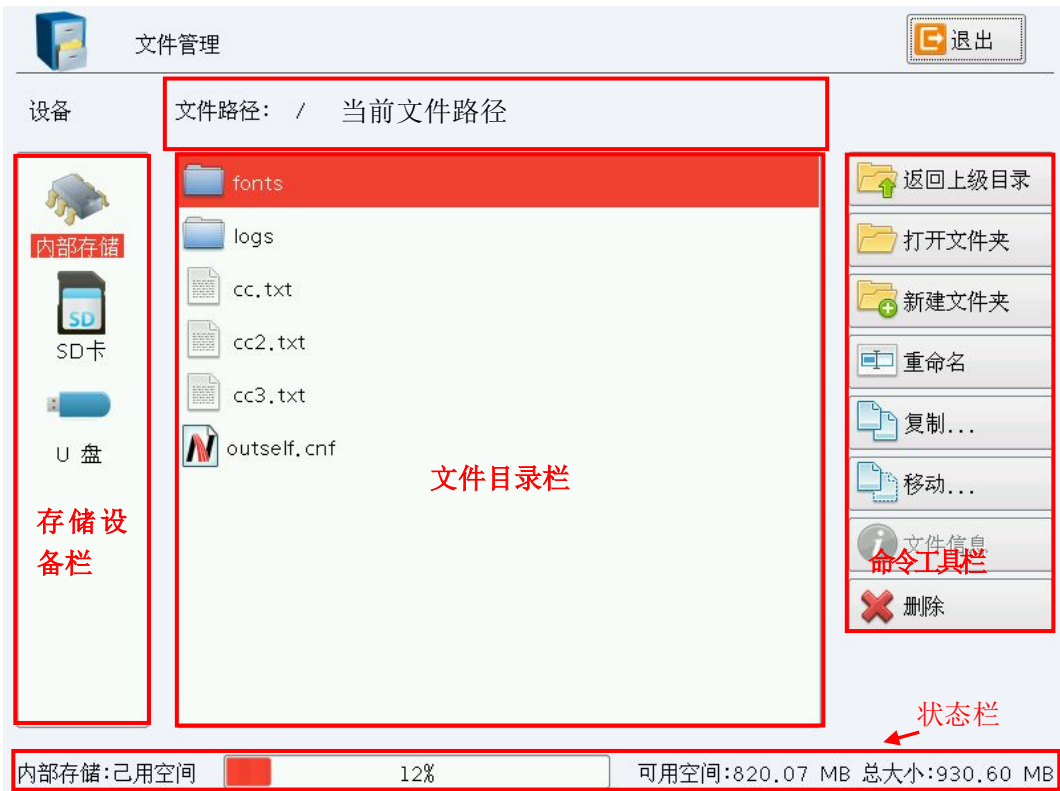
文件管理

退出

设备

文件路径： / 当前文件路径

内部存储

SD卡

U 盘

存储设备栏

fonts

logs

cc.txt

cc2.txt

cc3.txt

outself.cnf

文件目录栏

返回上级目录

打开文件夹

新建文件夹

重命名

复制...

移动...

文件信息

命令工具栏

删除

状态栏

内部存储:已用空间 12% 可用空间:820.07 MB 总大小:930.60 MB